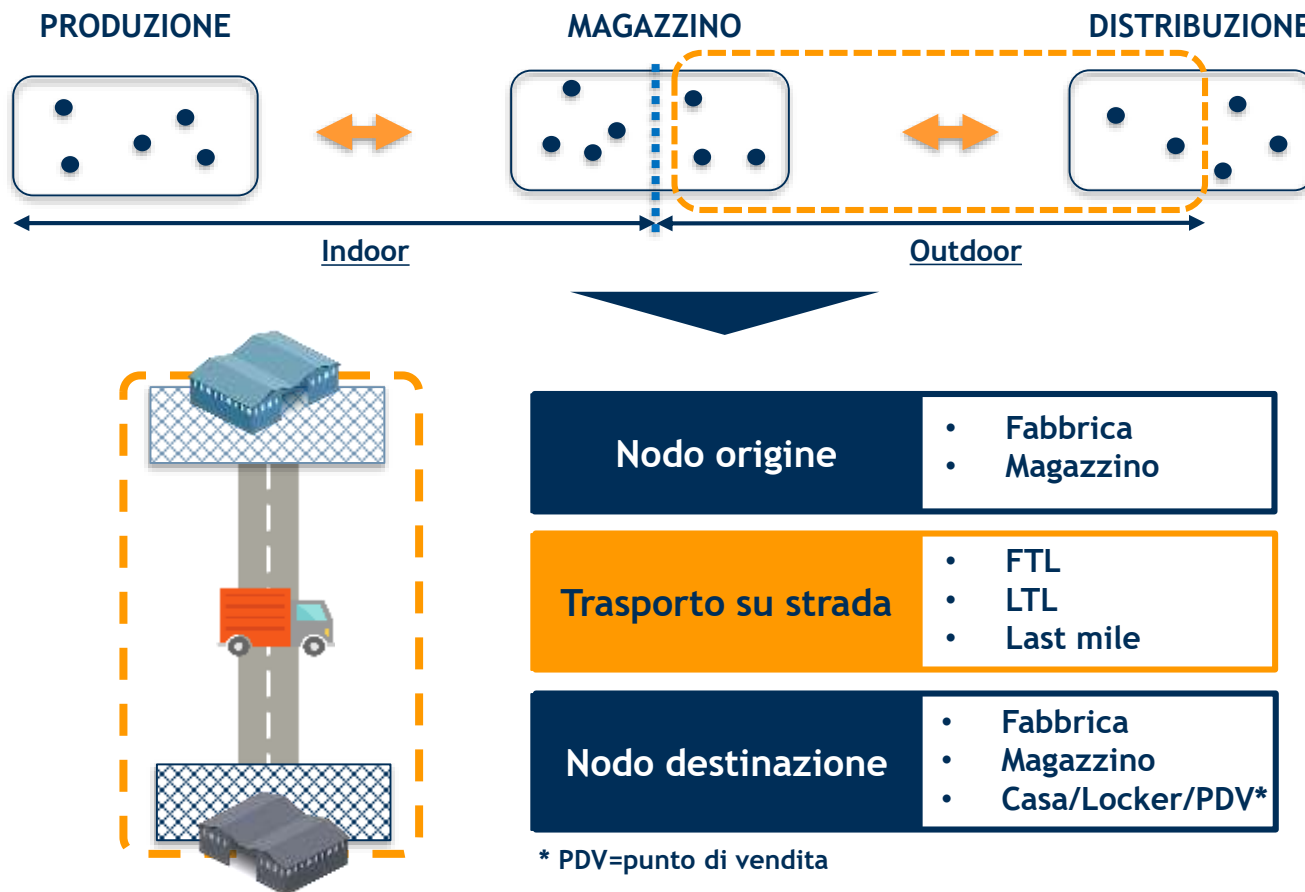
PRODUZIONE

MAGAZZINO

DISTRIBUZIONE

Indoor

Outdoor

Nodo origine

- Fabbrica
- Magazzino

Trasporto su strada

- FTL
- LTL
- Last mile

Nodo destinazione

- Fabbrica
- Magazzino
- Casa/Locker/PDV*

* PDV=punto di vendita